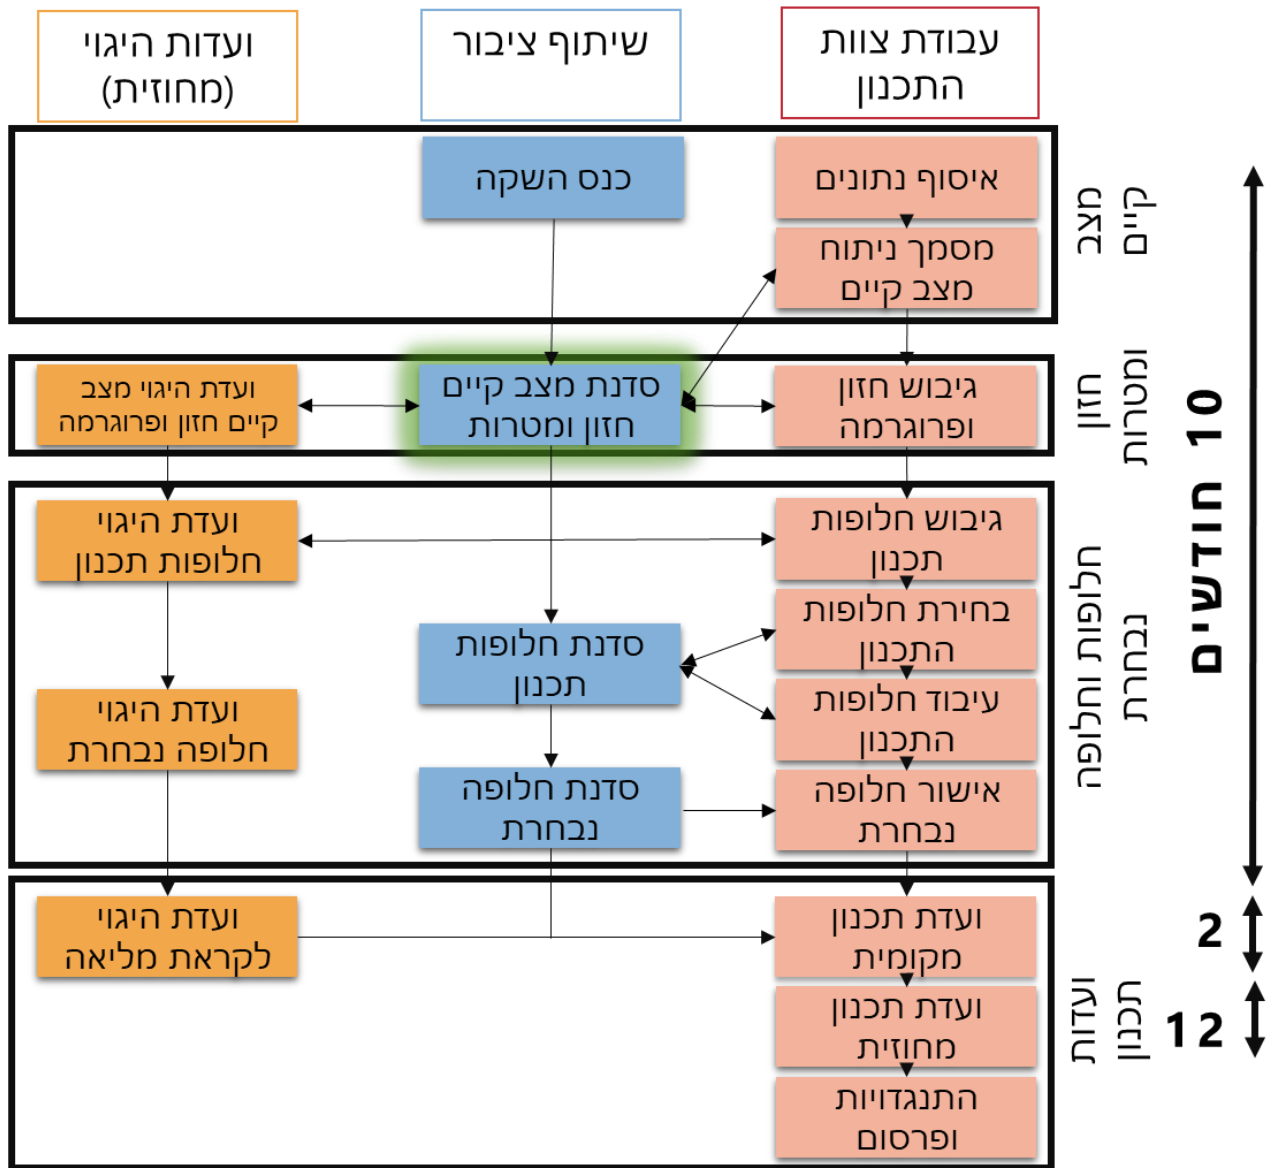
עבודת צוות התכנון

שיתוף ציבור

ועדות היגוי (מחוזית)

מצב קיים

איסוף נתונים

מסמך ניתוח מצב קיים

כנס השקה

חזון ומטרות

גיבוש חזון ופרוגרמה

סדנת מצב קיים חזון ומטרות

ועדת היגוי מצב קיים חזון ופרוגרמה

חלופות וחלופה נבחרת

גיבוש חלופות תכנון

ועדת היגוי חלופות תכנון

בחירת חלופות התכנון

סדנת חלופות תכנון

עיבוד חלופות התכנון

ועדת היגוי חלופה נבחרת

אישור חלופה נבחרת

סדנת חלופה נבחרת

ועדות תכנון

ועדת תכנון מקומית

ועדת היגוי לקראת מליאה

ועדת תכנון מחוזית

התנגדויות ופרסום

10 חודשים

2

12